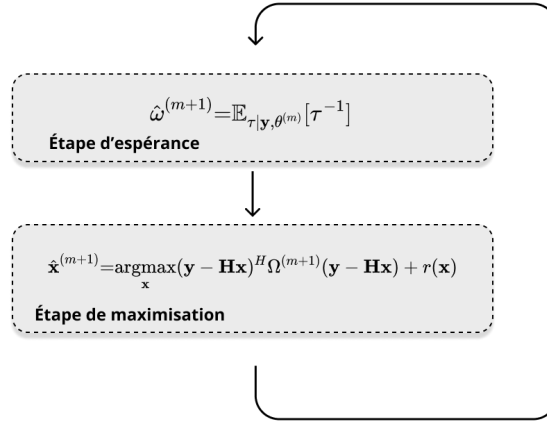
$\hat{\omega}^{(m+1)} = \mathbb{E}_{\tau|\mathbf{y},\theta^{(m)}}[\tau^{-1}]$

Étape d’espérance

$\hat{\mathbf{x}}^{(m+1)} = \underset{\mathbf{x}}{\operatorname{argmax}} (\mathbf{y} - \mathbf{H}\mathbf{x})^H \Omega^{(m+1)} (\mathbf{y} - \mathbf{H}\mathbf{x}) + r(\mathbf{x})$

Étape de maximisation